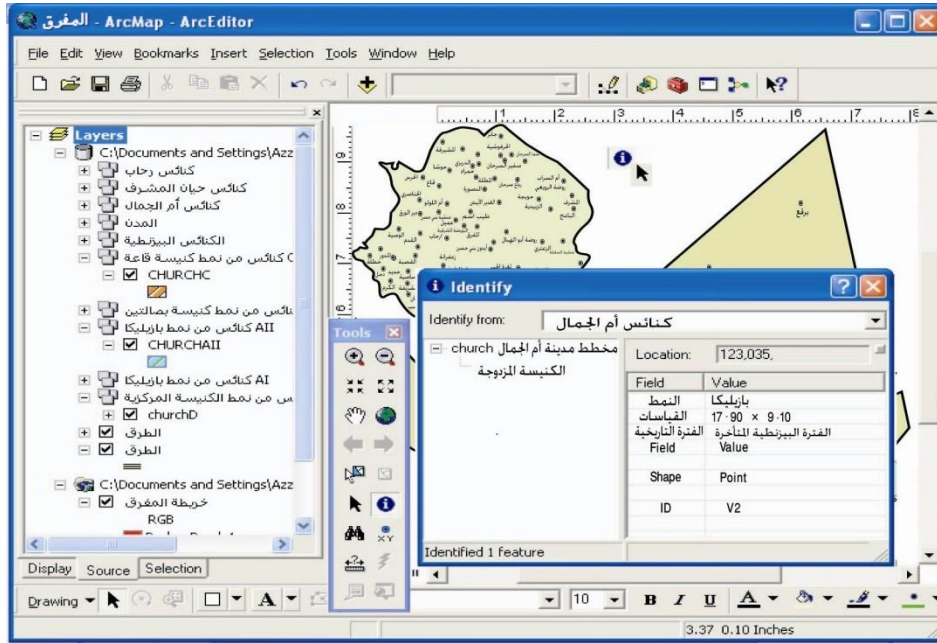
المفرق - ArcMap - ArcEditor

File Edit View Bookmarks Insert Selection Tools Window Help

Layers
C:\Documents and Settings\Azz
كنائس رحاب
كنائس حيان المشرف
كنائس أم الجمال
المدن
الكنائس البيزنطية
C كنائس من نمط كنيسة قاعة
CHURCHC
كنائس من نمط كنيسة بصالتين
AII كنائس من نمط بازيليكا
CHURCHAII
AI كنائس من نمط بازيليكا
س من نمط الكنيسة المركزية
churchD
الطرق
الطرق
C:\Documents and Settings\Azz
خريطة المفرق
RGB

Display Source Selection

Tools

Identify
Identify from: كنائس أم الجمال
مخطط مدينة أم الجمال church
الكنيسة المزدوجة
Location: 123,035,

| Field | Value |
|---|---|
| النمط | بازيليكا |
| القياسات | 17·90 × 9·10 |
| الفترة التاريخية | الفترة البيزنطية المتأخرة |
| Field | Value |
| Shape | Point |
| ID | V2 |

Identified 1 feature

برقع

Drawing
10
B I U A
3.37 0.10 Inches